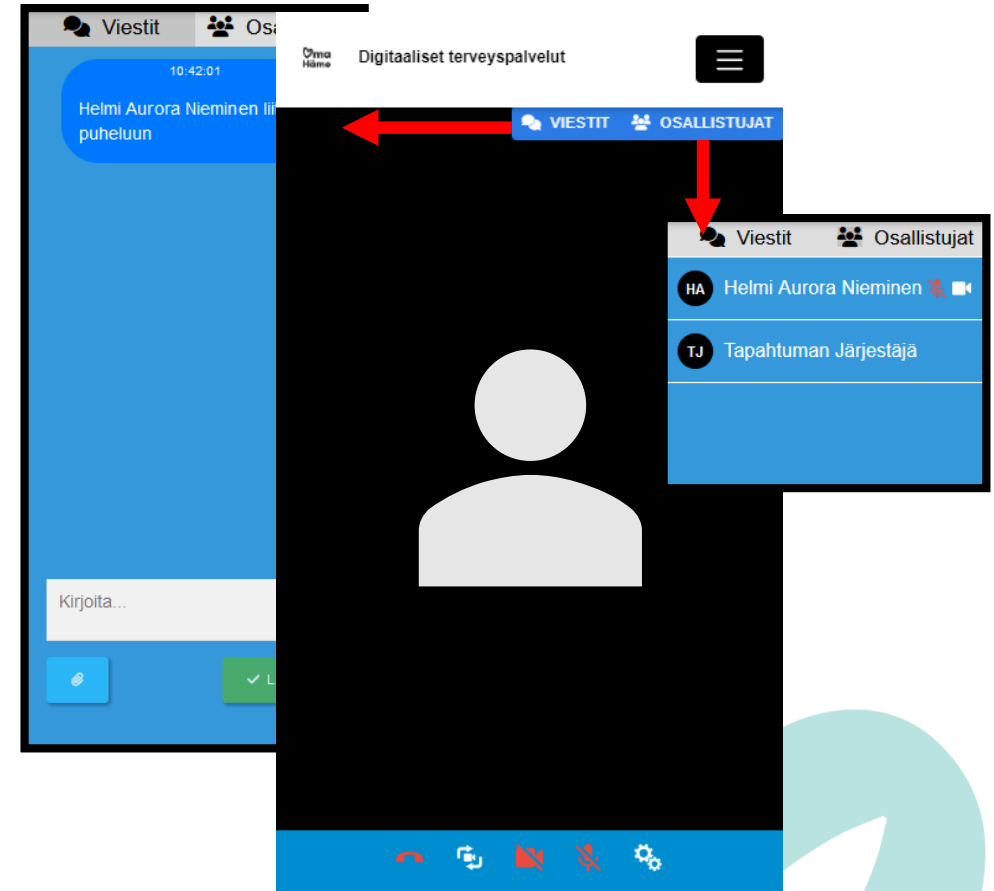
Viestit Osa

10:42:01

Helmi Aurora Nieminen lii puheluun

Kirjoita...

L

Oma Häme

Digitaaliset terveyspalvelut

VIESTIT OSALLISTUJAT

Viestit Osallistujat

HA Helmi Aurora Nieminen

TJ Tapahtuman Järjestäjä